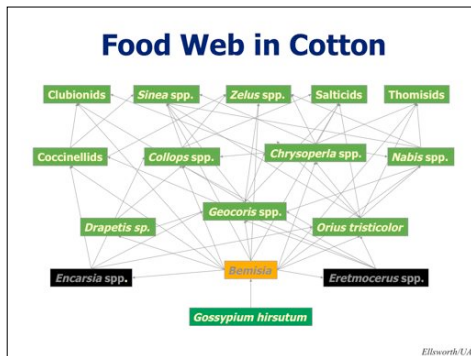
Food Web in Cotton

Clubionids
Sinea spp.
Zelus spp.
Salticids
Thomisids

Coccinellids
Collops spp.
Chrysoperla spp.
Nabis spp.

Geocoris spp.
Drapetis sp.
Orius tristicolor

Encarsia spp.
Bemisia
Eretmocerus spp.

Gossypium hirsutum

Ellsworth/UA